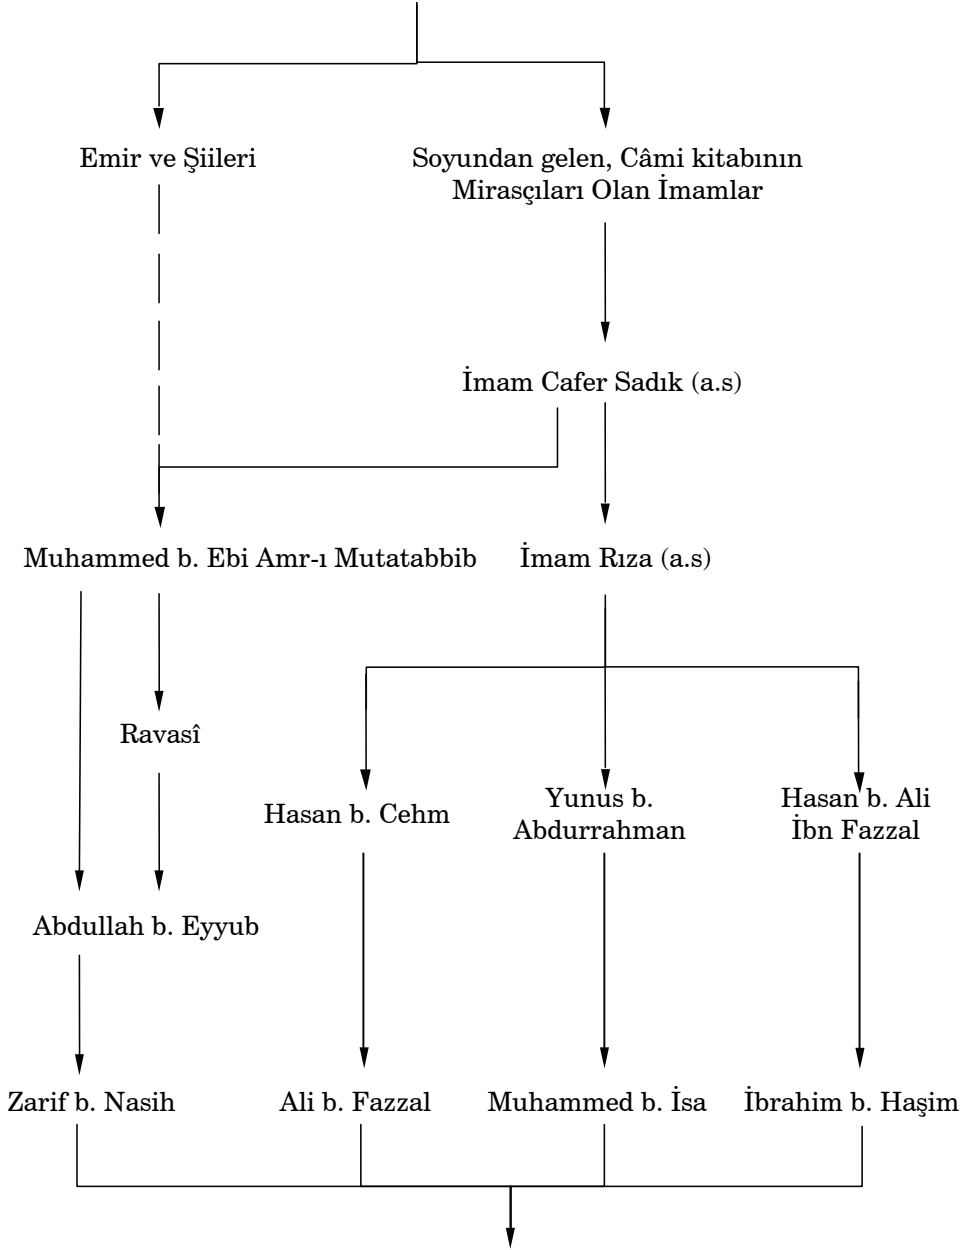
Emir ve Şiileri

Soyundan gelen, Câmi kitabının Mirasçıları Olan İmamlar

İmam Cafer Sadık (a.s)

Muhammed b. Ebi Amr-ı Mutatabbib

İmam Rıza (a.s)

Ravasî

Hasan b. Cehm

Yunus b. Abdurrahman

Hasan b. Ali İbn Fazzal

Abdullah b. Eyyub

Zarif b. Nasih

Ali b. Fazzal

Muhammed b. İsa

İbrahim b. Haşim